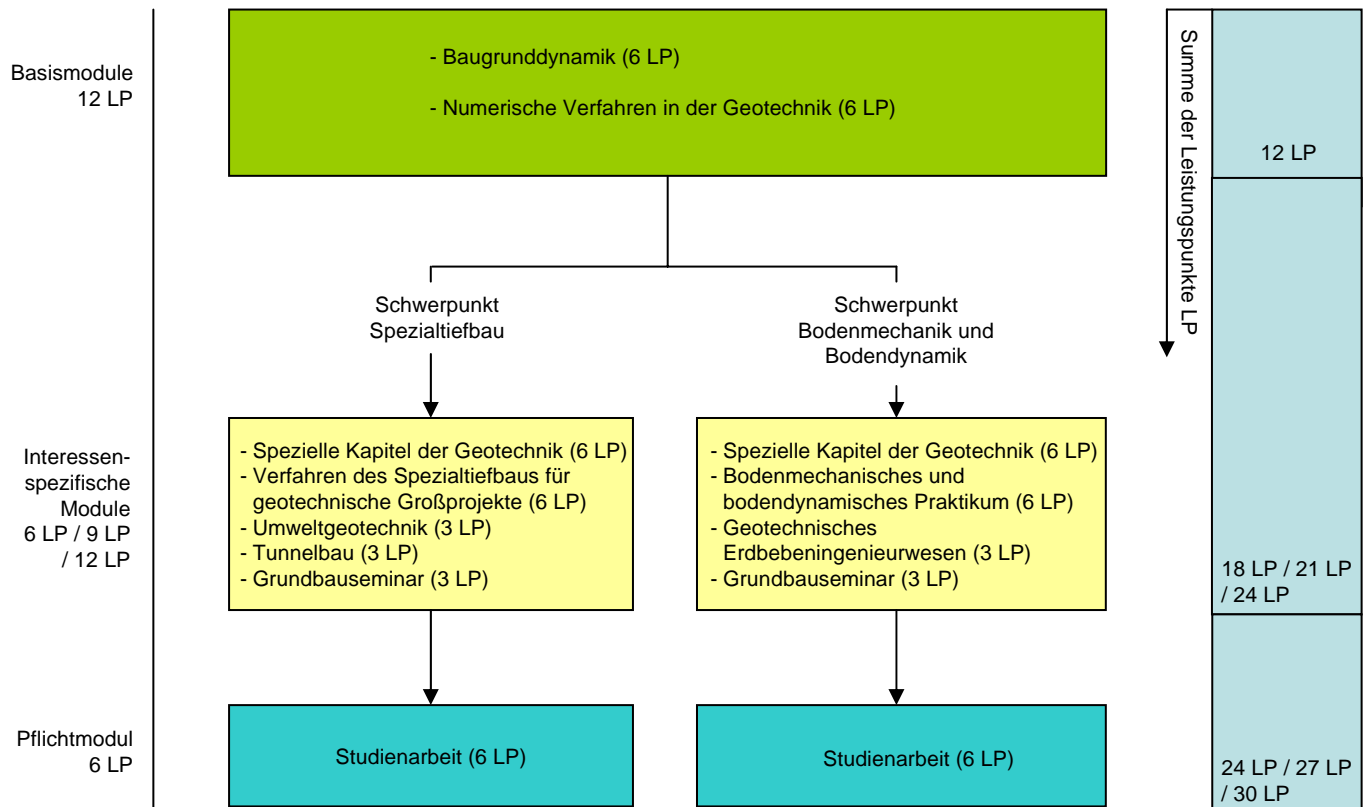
Basismodule
12 LP

- Baugrunddynamik (6 LP)

- Numerische Verfahren in der Geotechnik (6 LP)

Summe der Leistungspunkte LP

12 LP

Schwerpunkt
Spezialtiefbau

Schwerpunkt
Bodenmechanik und Bodendynamik

Interessen-spezifische Module
6 LP / 9 LP / 12 LP

- Spezielle Kapitel der Geotechnik (6 LP)
- Verfahren des Spezialtiefbaus für geotechnische Großprojekte (6 LP)
- Umweltgeotechnik (3 LP)
- Tunnelbau (3 LP)
- Grundbauseminar (3 LP)

- Spezielle Kapitel der Geotechnik (6 LP)
- Bodenmechanisches und bodendynamisches Praktikum (6 LP)
- Geotechnisches Erdbebeningenieurwesen (3 LP)
- Grundbauseminar (3 LP)

18 LP / 21 LP / 24 LP

Pflichtmodul
6 LP

Studienarbeit (6 LP)

Studienarbeit (6 LP)

24 LP / 27 LP / 30 LP